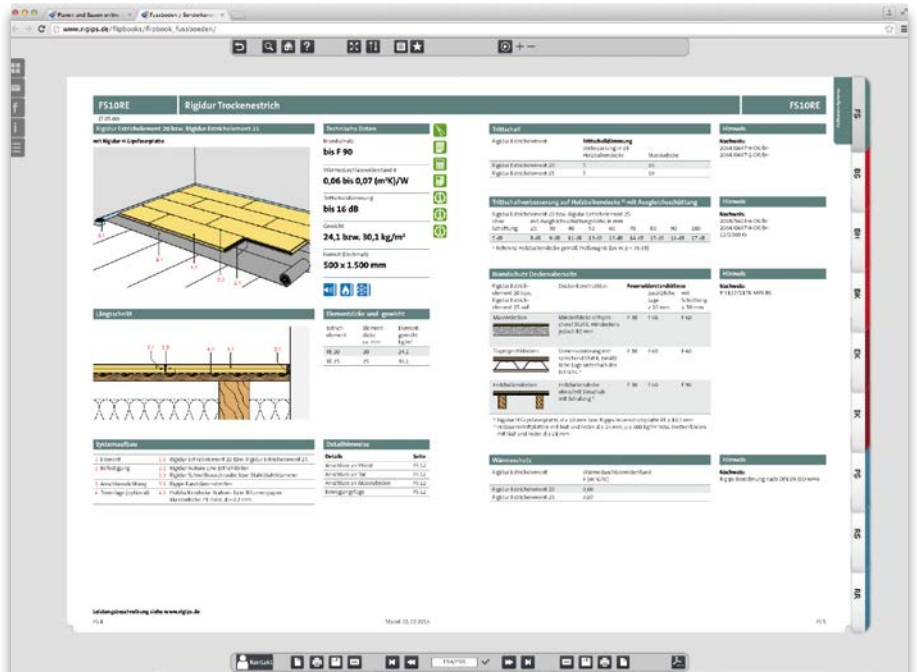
Planen und Bauen online | Fussboeden / Bodenbelaege

www.rigips.de/flipbooks/flipbook_fussboeden/

FS10RE | Rigidur Trockenestrich | FS10RE

Rigidur Estrichelement 20 bzw. Rigidur Estrichelement 25

mit Rigidur H Lignofaserplatte

Technische Daten

Brandschutz
bis F 90

Wärmedurchlasswiderstand R
0,06 bis 0,07 (m²K)/W

Trittschalldämmung
bis 16 dB

Gewicht
24,1 bzw. 30,1 kg/m²

Format (Estrich)
500 x 1.500 mm

Längsschnitt

Elementdicke und -gewicht

| Estrich-element | Element-dicke in mm | Element-gewicht kg/m² |
|---|---|---|
| RE 20 | 20 | 24,1 |
| RE 25 | 25 | 30,1 |

Systemaufbau

Detailhinweise

Trittschall

Hinweis

Trittschallverbesserung auf Holzbalkendecke mit Ausgleichsschüttung

Hinweis

Brandschutz Deckenoberseite

Hinweis

Wärmeschutz

Hinweis

Leistungsbeschreibung siehe www.rigips.de

FS | BS | BH | BK | DK | DK | FS | RS | RR